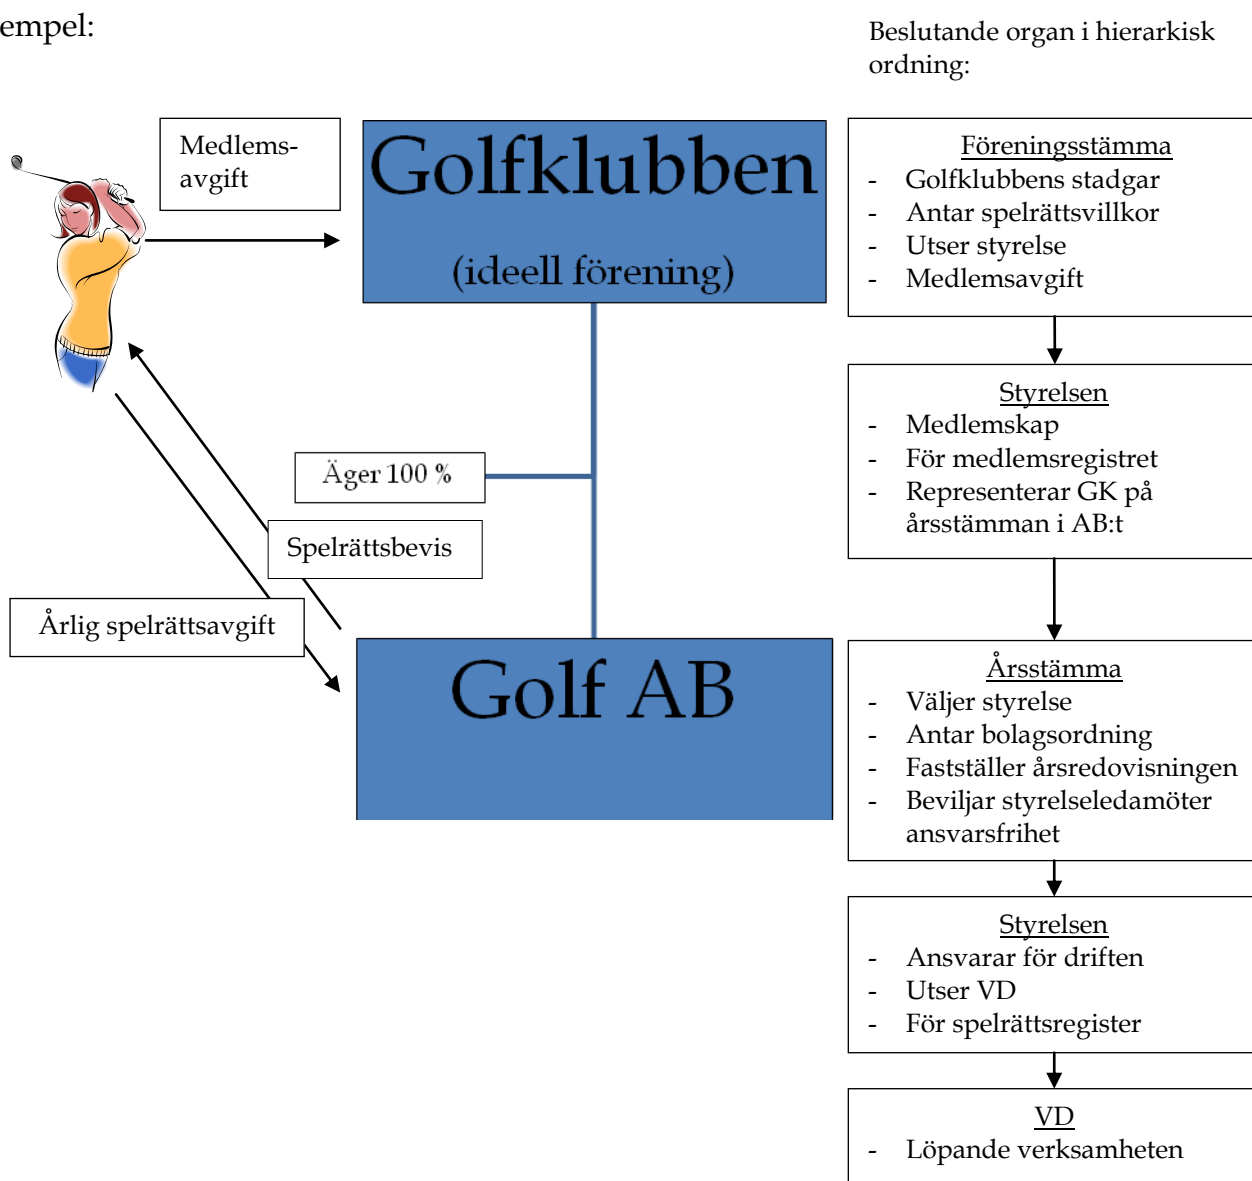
empel:

Beslutande organ i hierarkisk ordning:

Medlems-avgift

Golfklubben
(ideell förening)

Föreningsstämma
- Golfklubbens stadgar
- Antar spelrättsvillkor
- Utser styrelse
- Medlemsavgift

Styrelsen
- Medlemskap
- För medlemsregistret
- Representerar GK på årsstämman i AB:t

Äger 100 %

Spelrättsbevis

Årlig spelrättsavgift

Golf AB

Årsstämma
- Väljer styrelse
- Antar bolagsordning
- Fastställer årsredovisningen
- Beviljar styrelseledamöter ansvarsfrihet

Styrelsen
- Ansvarar för driften
- Utser VD
- För spelrättsregister

VD
- Löpande verksamheten